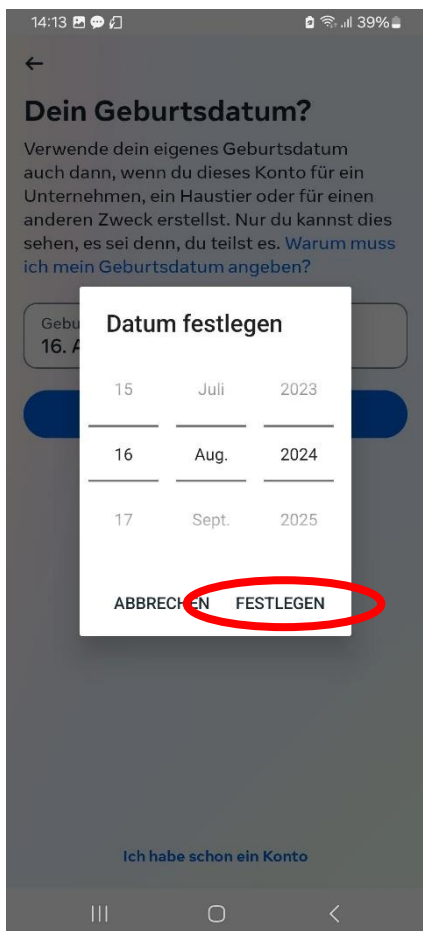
14:13 39%

←

Dein Geburtsdatum?

Verwende dein eigenes Geburtsdatum auch dann, wenn du dieses Konto für ein Unternehmen, ein Haustier oder für einen anderen Zweck erstellst. Nur du kannst dies sehen, es sei denn, du teilst es. Warum muss ich mein Geburtsdatum angeben?

Gebu
16. A

Datum festlegen

| 15 | Juli | 2023 |
|---|---|---|
| 16 | Aug. | 2024 |
| 17 | Sept. | 2025 |

ABBRECHEN FESTLEGEN

Ich habe schon ein Konto